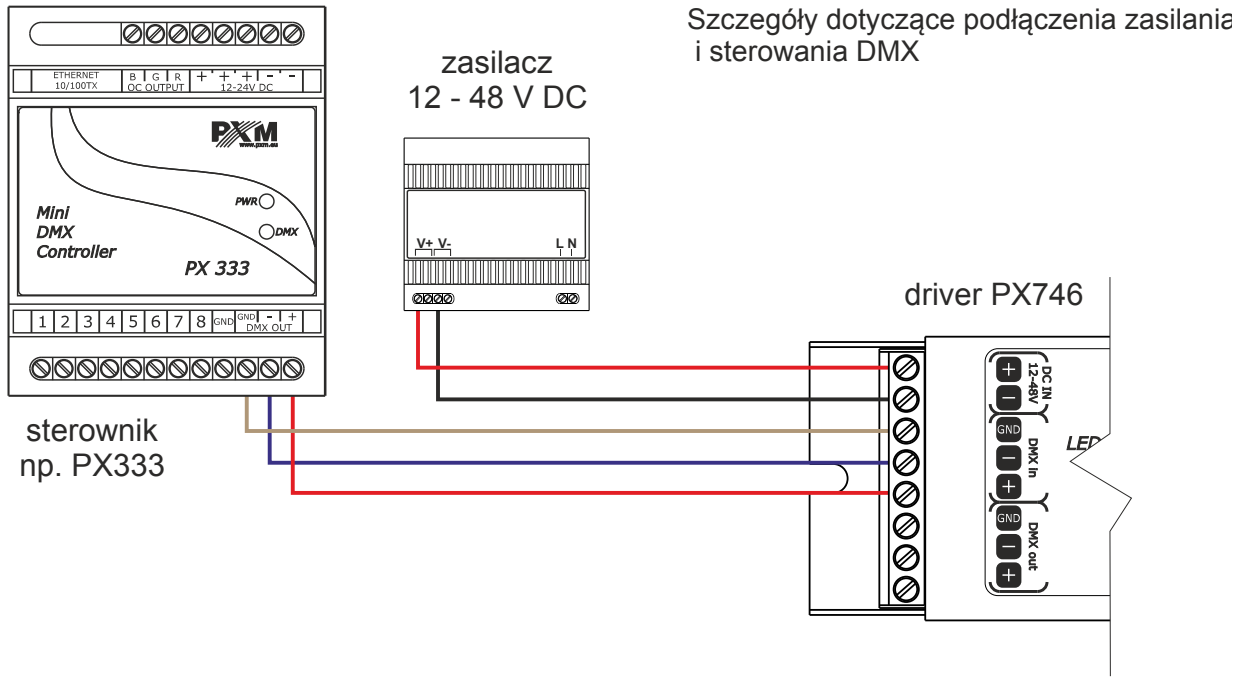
Szczegóły dotyczące podłączenia zasilania i sterowania DMX

zasilacz
12 - 48 V DC

ETHERNET 10/100TX
B G R
OC OUTPUT
+ + + - - -
12-24V DC

PXM
www.pxm.eu

PWR
DMX

Mini DMX Controller

PX 333

1 2 3 4 5 6 7 8 GND GND - +
DMX OUT

sterownik
np. PX333

V+ V-
L N

driver PX746

+
−
DC IN 12-48V
GND
−
+
DMX in
GND
−
+
DMX out

LED